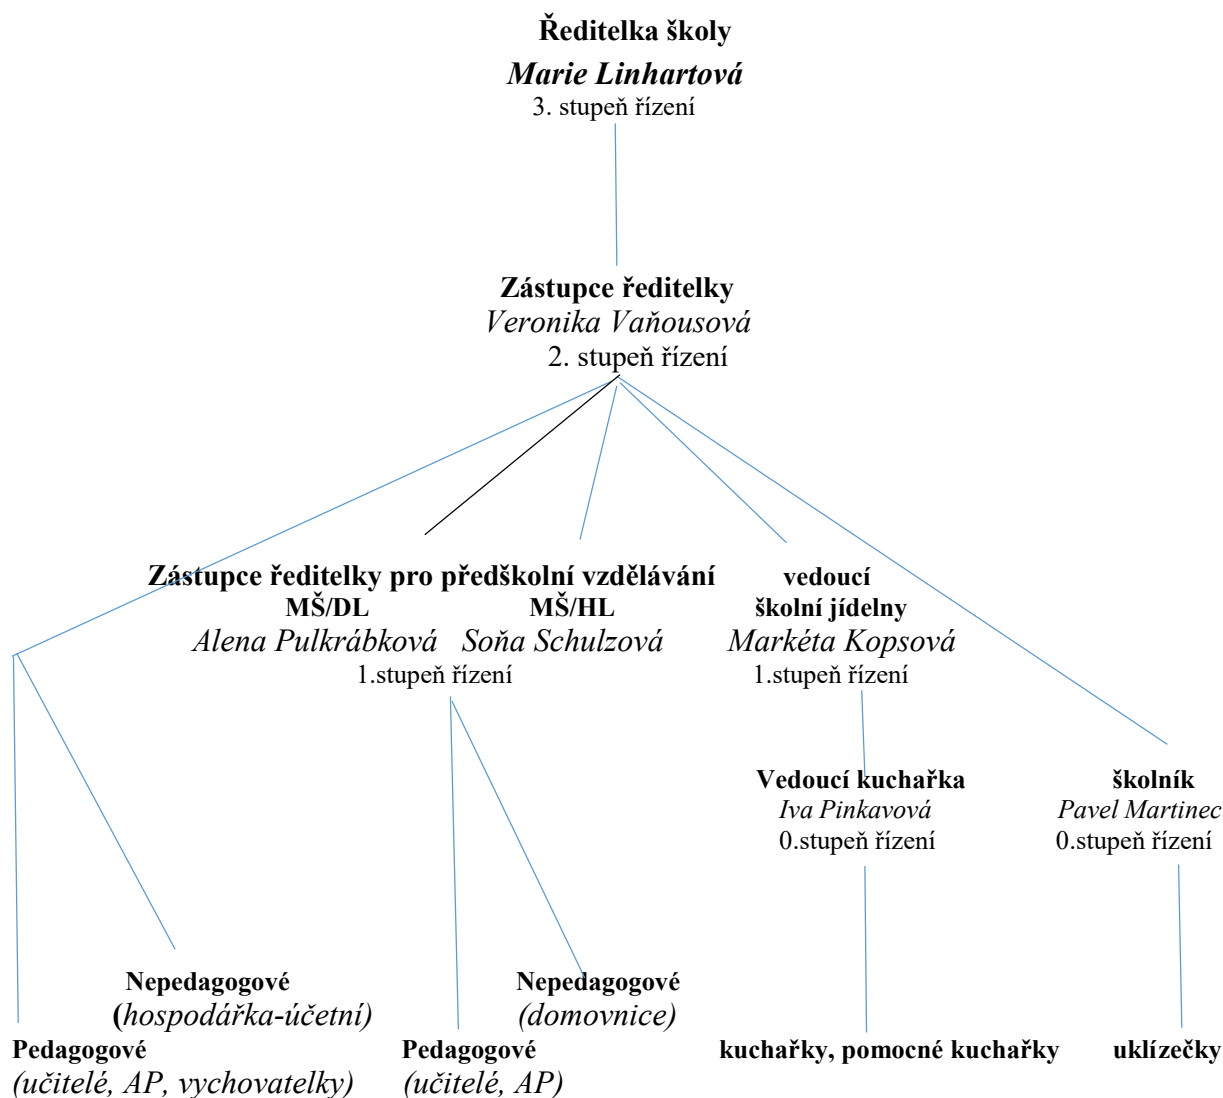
Ředitelka školy
Marie Linhartová
3. stupeň řízení

Zástupce ředitelky
Veronika Vaňousová
2. stupeň řízení

Zástupce ředitelky pro předškolní vzdělávání
MŠ/DL
Alena Pulkrábková
MŠ/HL
Soňa Schulzová
1.stupeň řízení

vedoucí
školní jídelny
Markéta Kopsová
1.stupeň řízení

Vedoucí kuchařka
Iva Pinkavová
0.stupeň řízení

školník
Pavel Martinec
0.stupeň řízení

Nepedagogové
(hospodářka-účetní)

Pedagogové
(učitelé, AP, vychovatelky)

Nepedagogové
(domovnice)

Pedagogové
(učitelé, AP)

kuchařky, pomocné kuchařky

uklízečky